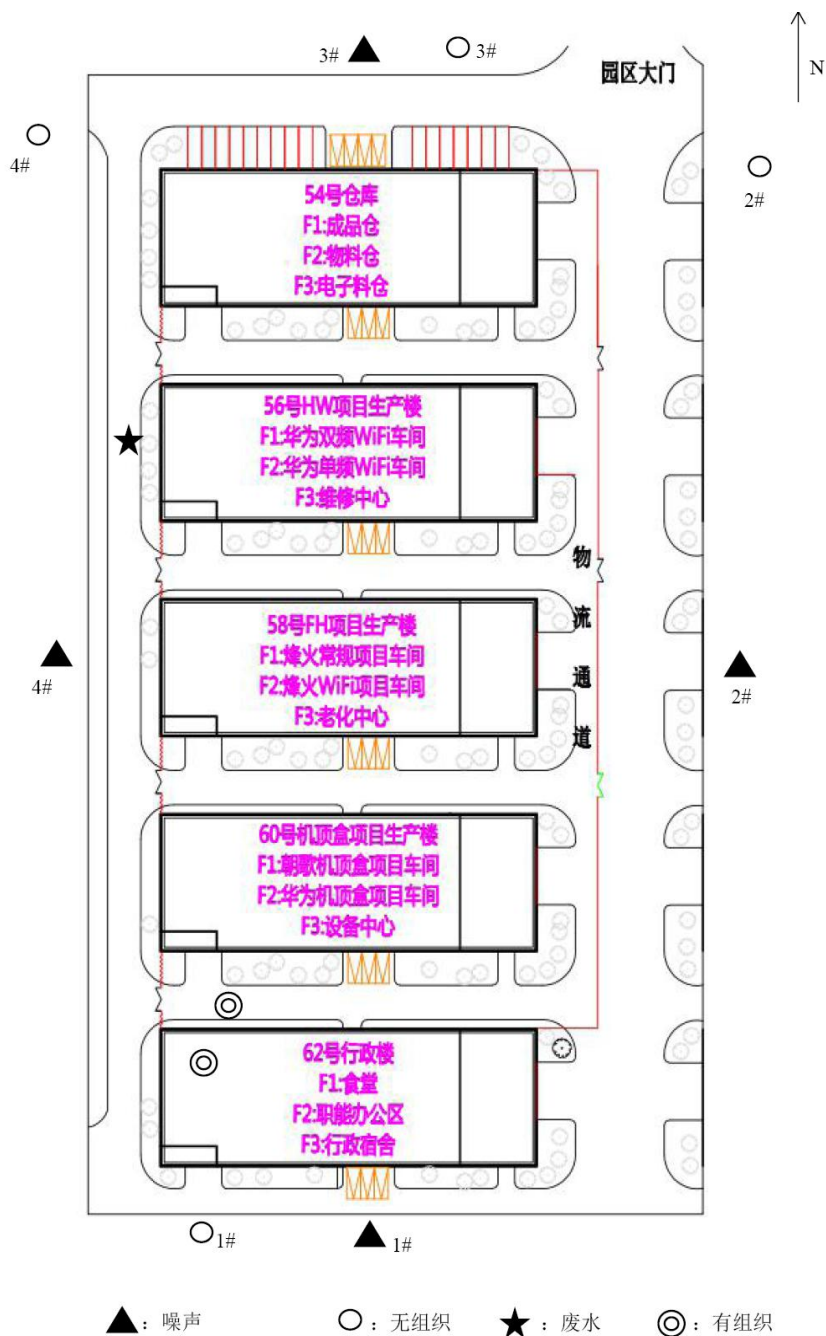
3# ▲ ○ 3#

N

园区大门

○ 4#

○ 2#

54号仓库
F1:成品仓
F2:物料仓
F3:电子料仓

56号HW项目生产楼
F1:华为双频WiFi车间
F2:华为单频WiFi车间
F3:维修中心

物

流

通

道

▲ 4#

▲ 2#

58号FH项目生产楼
F1:烽火常规项目车间
F2:烽火WiFi项目车间
F3:老化中心

60号机顶盒项目生产楼
F1:朝歌机顶盒项目车间
F2:华为机顶盒项目车间
F3:设备中心

62号行政楼
F1:食堂
F2:职能办公区
F3:行政宿舍

○1# ▲ 1#

▲：噪声 ○：无组织 ★：废水 ◎：有组织